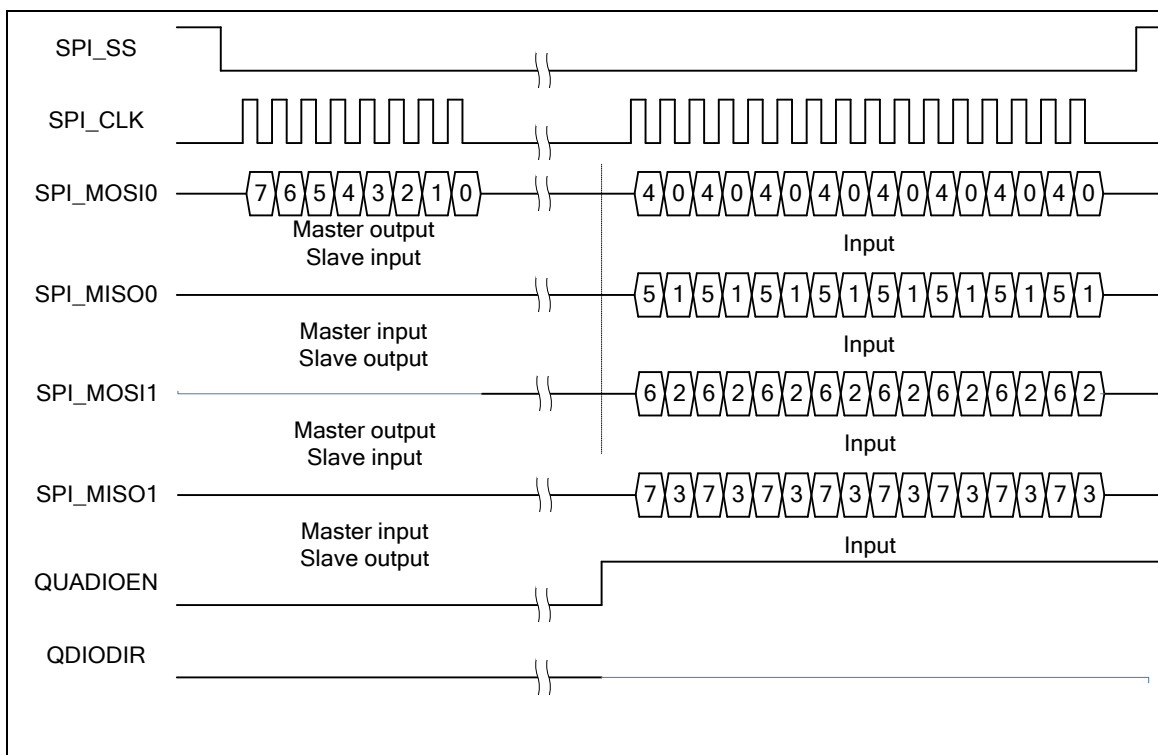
SPI_SS

SPI_CLK

SPI_MOSI0 7 6 5 4 3 2 1 0 4 0 4 0 4 0 4 0 4 0 4 0 4 0 4 0

Master output
Slave input

Input

SPI_MISO0 5 1 5 1 5 1 5 1 5 1 5 1 5 1 5 1

Master input
Slave output

Input

SPI_MOSI1 6 2 6 2 6 2 6 2 6 2 6 2 6 2 6 2

Master output
Slave input

Input

SPI_MISO1 7 3 7 3 7 3 7 3 7 3 7 3 7 3 7 3

Master input
Slave output

Input

QUADIOEN

QDIODIR